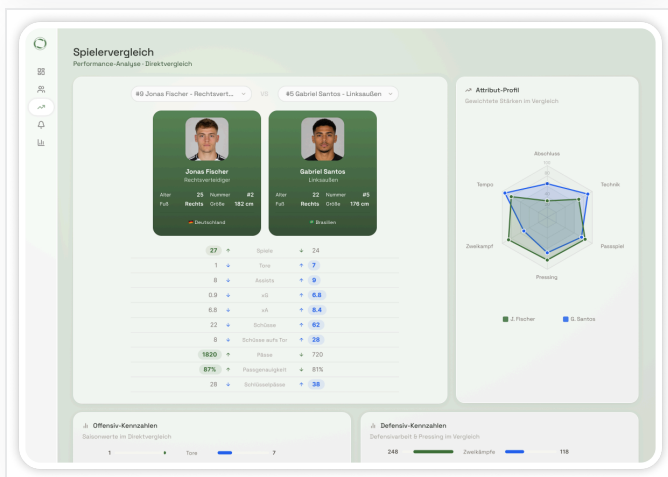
Spielervergleich
Performance-Analyse · Direktvergleich

#8 Jonas Fischer · Rechtsvert... vs #5 Gabriel Santos · Linksaußen

Jonas Fischer
Rechtsverteidiger
Alter 25 Nummer #2
Fuß Rechts Größe 182 cm
Deutschland

Gabriel Santos
Linksaußen
Alter 22 Nummer #5
Fuß Rechts Größe 176 cm
Brasilien

| | | | | |
|---|---|---|---|---|
| 27 | ↑ | Spiele | ↓ | 24 |
| 1 | ↓ | Tore | ↑ | 7 |
| 8 | ↓ | Assists | ↑ | 9 |
| 0.9 | ↓ | xG | ↑ | 6.8 |
| 6.6 | ↓ | xA | ↑ | 8.4 |
| 22 | ↓ | Schüsse | ↑ | 62 |
| 8 | ↓ | Schüsse aufs Tor | ↑ | 28 |
| 1820 | ↑ | Pässe | ↓ | 720 |
| 87% | ↑ | Passgenauigkeit | ↓ | 81% |
| 28 | ↓ | Schlüsselpässe | ↑ | 38 |

Attribut-Profil
Gewichtete Stärken im Vergleich
Abschluss
Technik
Passspiel
Pressing
Zweikampf
Tempo
J. Fischer
G. Santos

Offensiv-Kennzahlen
Saisonwerte im Direktvergleich
1 Tore 7

Defensiv-Kennzahlen
Defensivarbeit & Pressing im Vergleich
248 Zweikämpfe 116